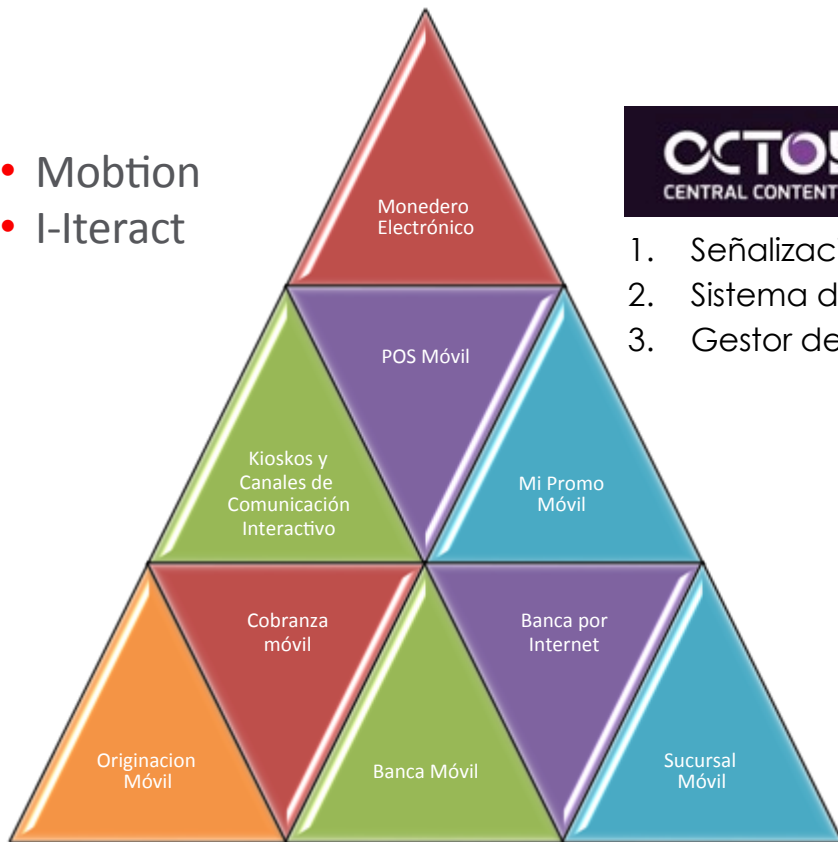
• Mobtion
• I-Iteract

Monedero Electrónico

POS Móvil

Kioskos y Canales de Comunicación Interactivo

Mi Promo Móvil

Cobranza móvil

Banca por Internet

Originacion Móvil

Banca Móvil

Sucursal Móvil

OCTO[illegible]
CENTRAL CONTENT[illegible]

1. Señalizac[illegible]
2. Sistema d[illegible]
3. Gestor de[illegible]